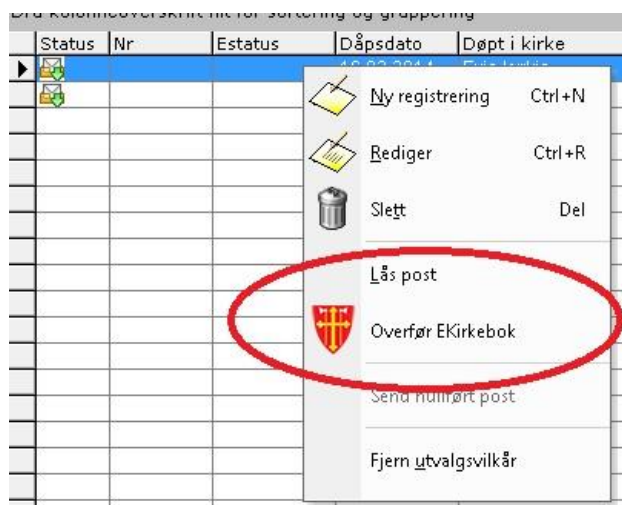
Dra kolonneoverskrift hit for sortering og gruppering

| Status | Nr | Estatus | Dåpsdato | Døpt i kirke |
|---|---|---|---|---|
| | | | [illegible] | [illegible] |
| | | | | |

Ny registrering Ctrl+N
Rediger Ctrl+R
Slett Del
Lås post
Overfør EKirkebok
Send nullført post
Fjern utvalgsvilkår